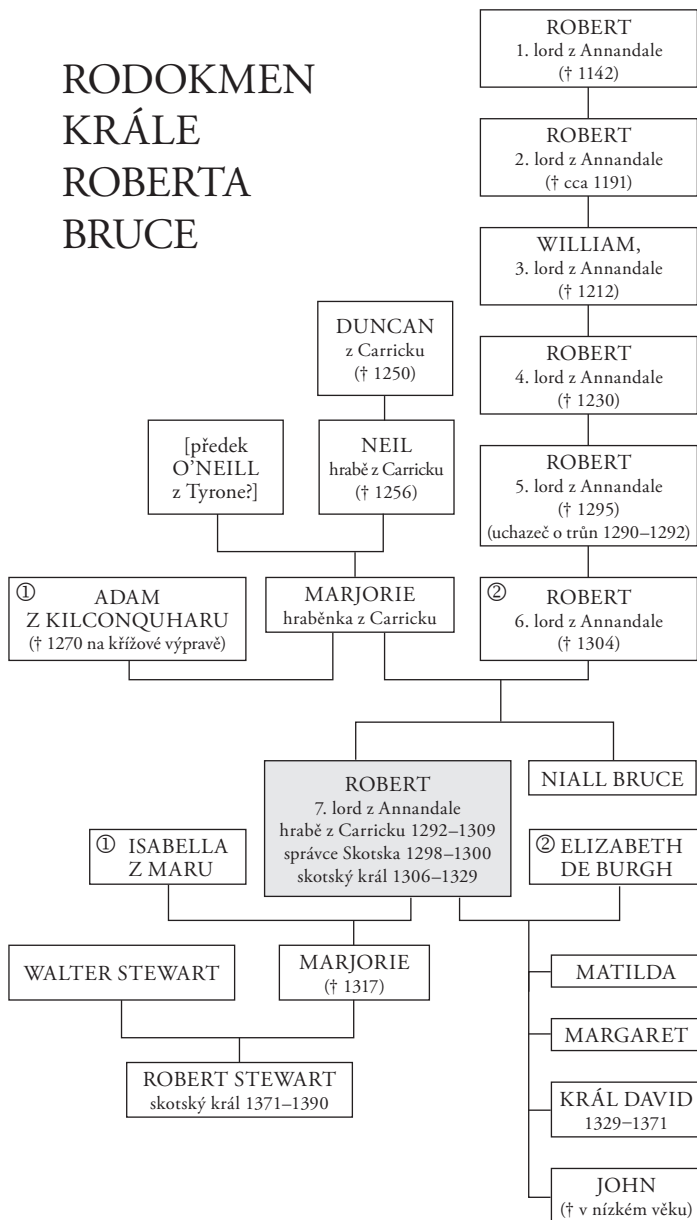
RODOKMEN KRÁLE ROBERTA BRUCE

ROBERT
1. lord z Annandale
(† 1142)

ROBERT
2. lord z Annandale
(† cca 1191)

WILLIAM,
3. lord z Annandale
(† 1212)

DUNCAN
z Carricku
(† 1250)

ROBERT
4. lord z Annandale
(† 1230)

[předek O'NEILL z Tyrone?]

NEIL
hrabě z Carricku
(† 1256)

ROBERT
5. lord z Annandale
(† 1295)
(uchazeč o trůn 1290–1292)

① ADAM
Z KILCONQUHARU
(† 1270 na křížové výpravě)

MARJORIE
hraběnka z Carricku

② ROBERT
6. lord z Annandale
(† 1304)

ROBERT
7. lord z Annandale
hrabě z Carricku 1292–1309
správce Skotska 1298–1300
skotský král 1306–1329

NIALL BRUCE

① ISABELLA
Z MARU

② ELIZABETH
DE BURGH

WALTER STEWART

MARJORIE
(† 1317)

MATILDA

MARGARET

ROBERT STEWART
skotský král 1371–1390

KRÁL DAVID
1329–1371

JOHN
(† v nízkém věku)